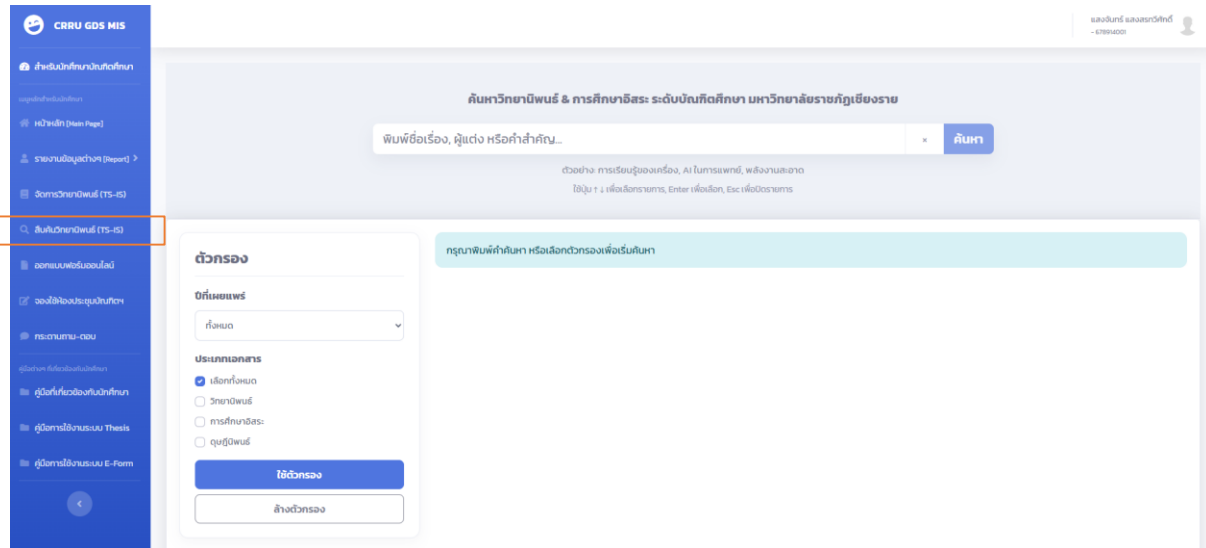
CRRU GDS MIS

สำหรับนักศึกษาบัณฑิตศึกษา

เมนูหลักสำหรับนักศึกษา

หน้าหลัก [Main Page]

รายงานข้อมูลต่างๆ [Report]

จัดการวิทยานิพนธ์ (TS-IS)

สืบค้นวิทยานิพนธ์ (TS-IS)

ออกแบบฟอร์มออนไลน์

จองใช้ห้องประชุมบัณฑิตฯ

กระดานถาม-ตอบ

คู่มือต่างๆ ที่เกี่ยวข้องกับนักศึกษา

คู่มือที่เกี่ยวข้องกับนักศึกษา

คู่มือการใช้งานระบบ Thesis

คู่มือการใช้งานระบบ E-Form

แสงจันทร์ แสงสรกวีศักดิ์
- 678914001

ค้นหาวิทยานิพนธ์ & การศึกษาอิสระ ระดับบัณฑิตศึกษา มหาวิทยาลัยราชภัฏเชียงราย

พิมพ์ชื่อเรื่อง, ผู้แต่ง หรือคำสำคัญ...

×

ค้นหา

ตัวอย่าง: การเรียนรู้ของเครื่อง, AI ในการแพทย์, พลังงานสะอาด

ใช้ปุ่ม ↑ ↓ เพื่อเลือกรายการ, Enter เพื่อเลือก, Esc เพื่อปิดรายการ

ตัวกรอง

ปีที่เผยแพร่

ทั้งหมด

ประเภทเอกสาร

เลือกทั้งหมด

วิทยานิพนธ์

การศึกษาอิสระ

ดุษฎีนิพนธ์

ใช้ตัวกรอง

ล้างตัวกรอง

กรุณาพิมพ์คำค้นหา หรือเลือกตัวกรองเพื่อเริ่มค้นหา